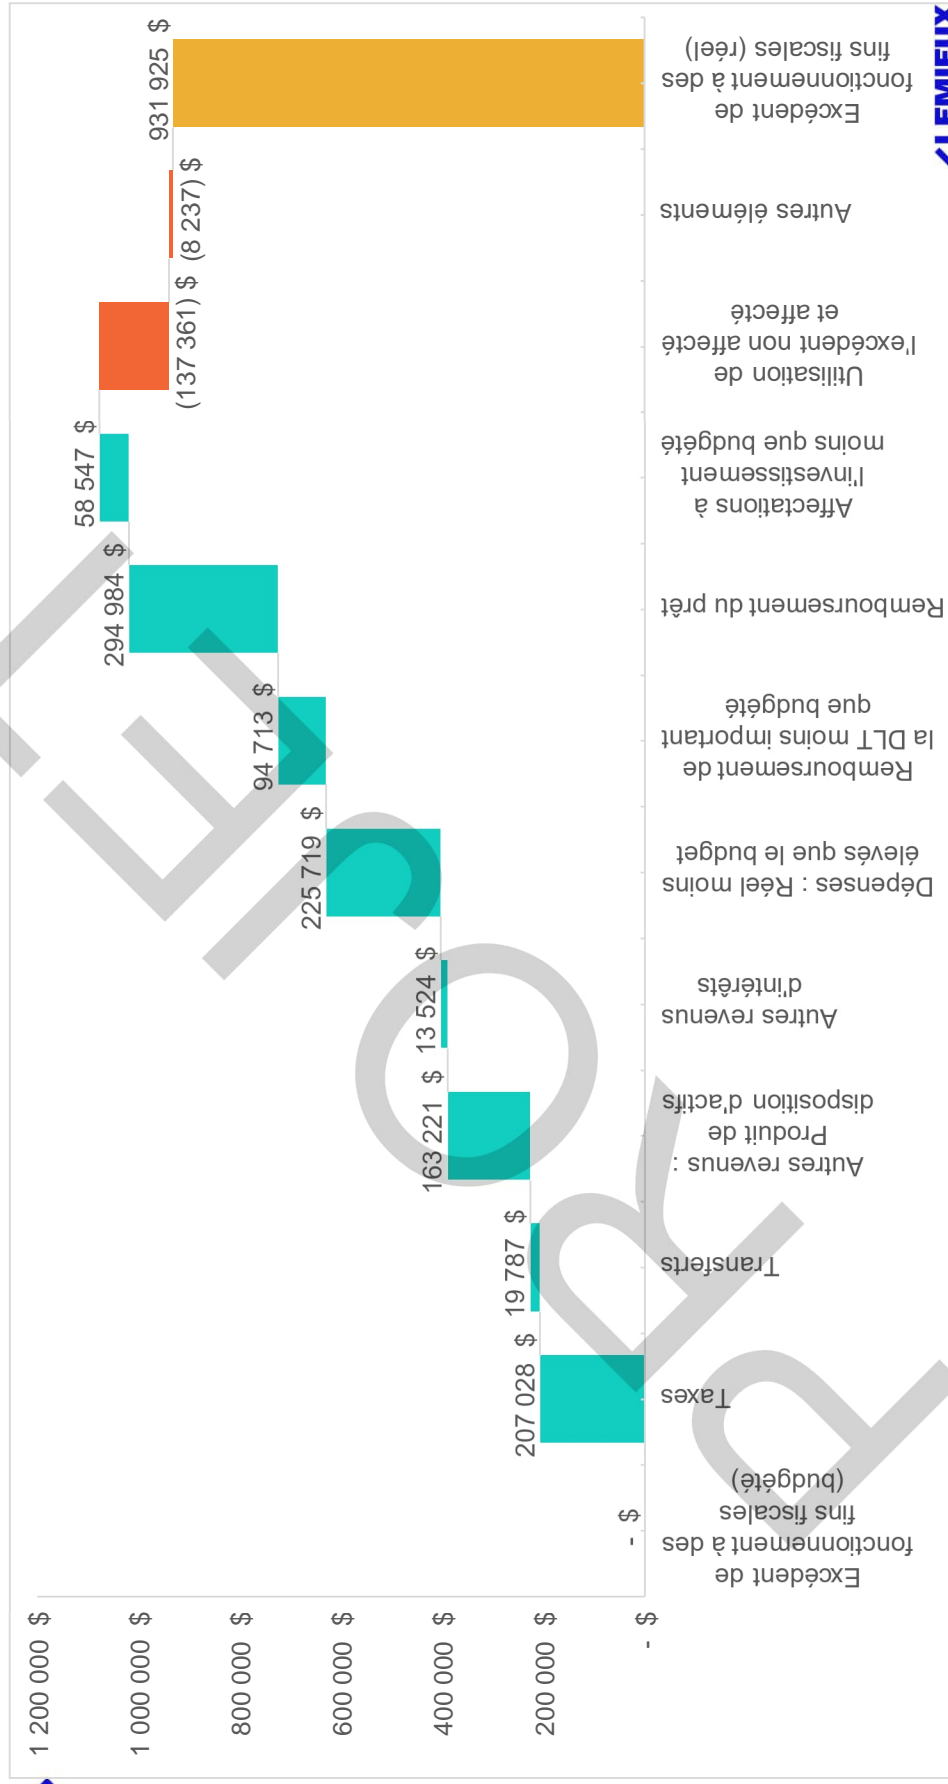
1 200 000 $
1 000 000 $
800 000 $
600 000 $
400 000 $
200 000 $
- $

- $
207 028 $
19 787 $
163 221 $
13 524 $
225 719 $
94 713 $
294 984 $
58 547 $
(137 361) $
(8 237) $
931 925 $

Excédent de fonctionnement à des fins fiscales (budgété)
Taxes
Transferts
Autres revenus : Produit de disposition d'actifs
Autres revenus d'intérêts
Dépenses : Réel moins élevés que le budget
Remboursement de la DLT moins important que budgété
Remboursement du prêt
Affectations à l'investissement moins que budgété
Utilisation de l'excédent non affecté et affecté
Autres éléments
Excédent de fonctionnement à des fins fiscales (réel)

LEMIEUX